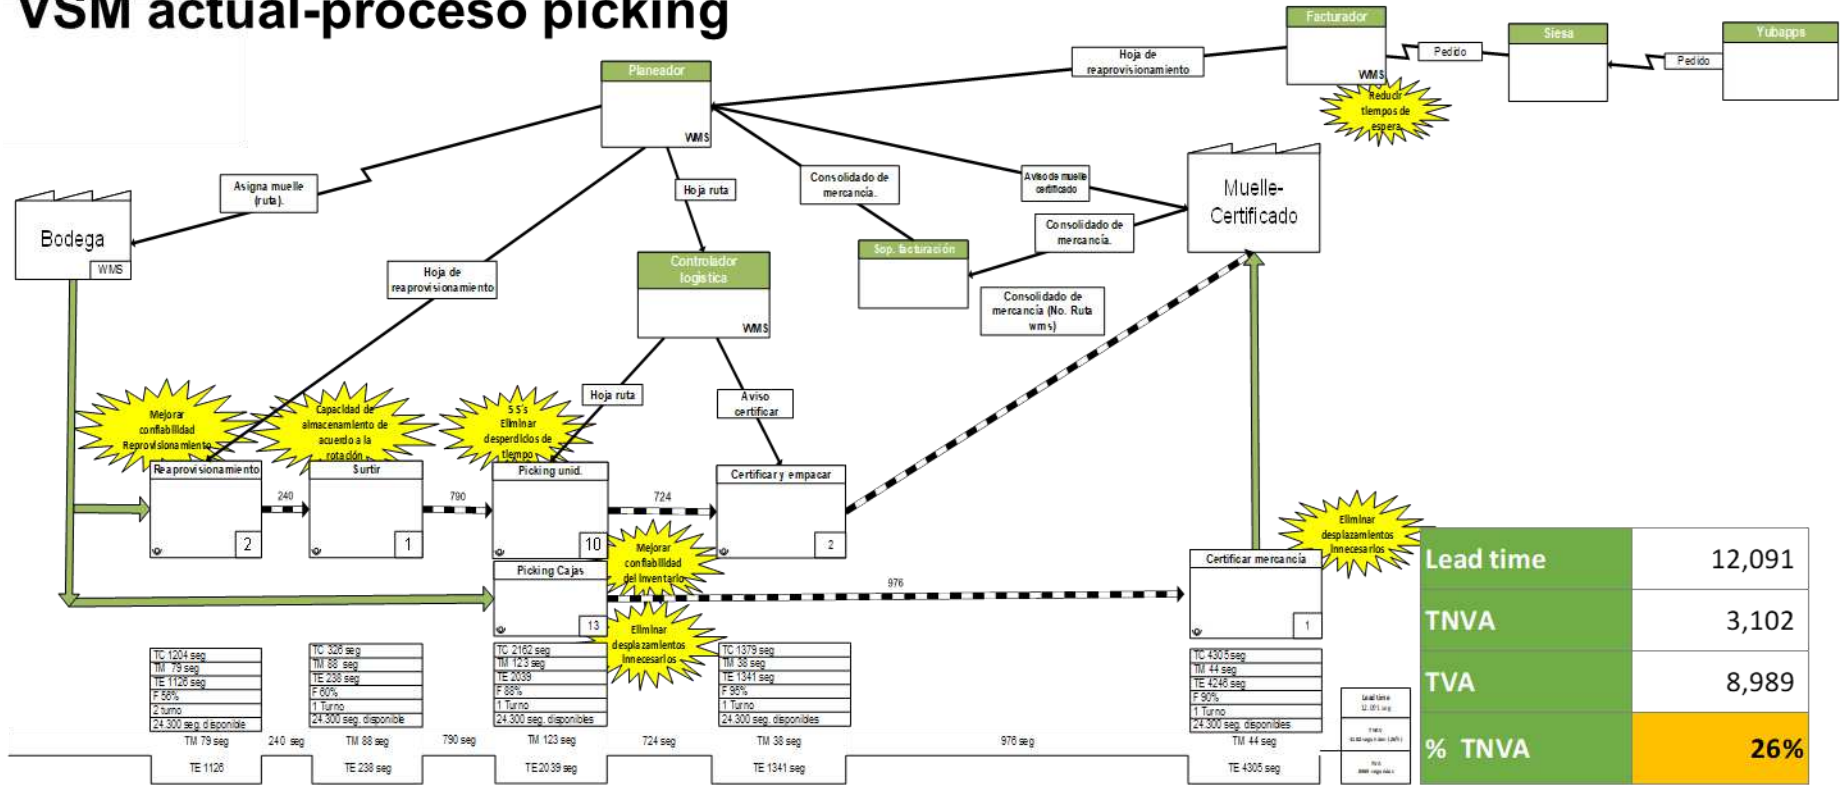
VSM actual-proceso picking

Facturador
WMS
Pedido
Siesa
Pedido
Yubapps
Hoja de reaprovisionamiento
Reducir tiempos de espera
Planeador
WMS
Asigna muelle (ruta).
Hoja ruta
Consolidado de mercancía.
Aviso de muelle certificado
Muelle-Certificado
Bodega
WMS
Consolidado de mercancía.
Sop. facturación
Controlador logistica
WMS
Hoja de reaprovisionamiento
Consolidado de mercancía (No. Ruta wms)
Hoja ruta
Aviso certificar
Mejorar confiabilidad Reprovisionamiento
Capacidad de almacenamiento de acuerdo a la rotación
5 S's Eliminar desperdicios de tiempo
Reaprovisionamiento
2
240
Surtir
1
790
Picking unid.
10
724
Certificar y empacar
2
Mejorar confiabilidad del inventario
Eliminar desplazamientos innecesarios
Picking Cajas
13
976
Eliminar desplazamientos innecesarios
Certificar mercancía
1

| Lead time | 12,091 |
|---|---|
| TNVA | 3,102 |
| TVA | 8,989 |
| % TNVA | 26% |

TC 1204 seg
TM 79 seg
TE 1126 seg
F 56%
2 turno
24.300 seg. disponible

TC 326 seg
TM 88 seg
TE 238 seg
F 60%
1 Turno
24.300 seg. disponible

TC 2162 seg
TM 123 seg
TE 2039
F 88%
1 Turno
24.300 seg. disponibles

TC 1379 seg
TM 38 seg
TE 1341 seg
F 95%
1 Turno
24.300 seg. disponibles

TC 4305 seg
TM 44 seg
TE 4246 seg
F 90%
1 Turno
24.300 seg. disponibles

Lead time
12.091 seg
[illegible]

TM 79 seg
240 seg
TM 88 seg
790 seg
TM 123 seg
724 seg
TM 38 seg
976 seg
TM 44 seg
TE 1126
TE 238 seg
TE 2039 seg
TE 1341 seg
TE 4305 seg